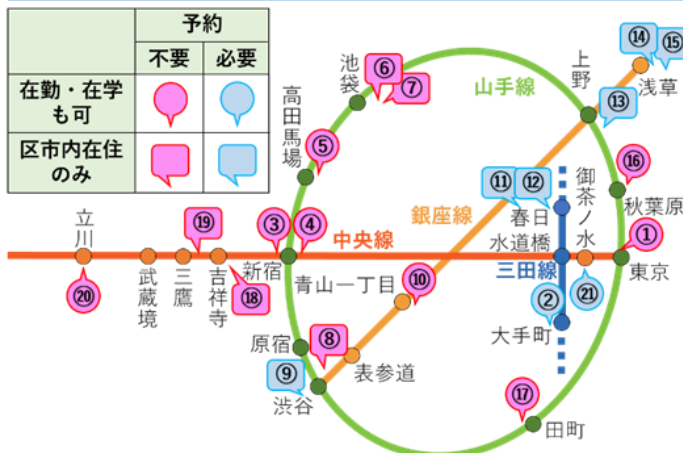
|  | 予約 |  |
|---|---|---|
|  | 不要 | 必要 |
| 在勤・在学も可 |  |  |
| 区市内在住のみ |  |  |

池袋
⑥
⑦
高田馬場
⑤
山手線
上野
⑭
⑮
浅草
⑬
⑯
御茶ノ水
秋葉原
⑪
⑫
春日
水道橋
銀座線
①
東京
立川
⑲
③
④
中央線
三田線
武蔵境
三鷹
吉祥寺
新宿
青山一丁目
⑩
②
㉑
⑳
⑱
大手町
原宿
⑧
表参道
⑨
渋谷
⑰
田町